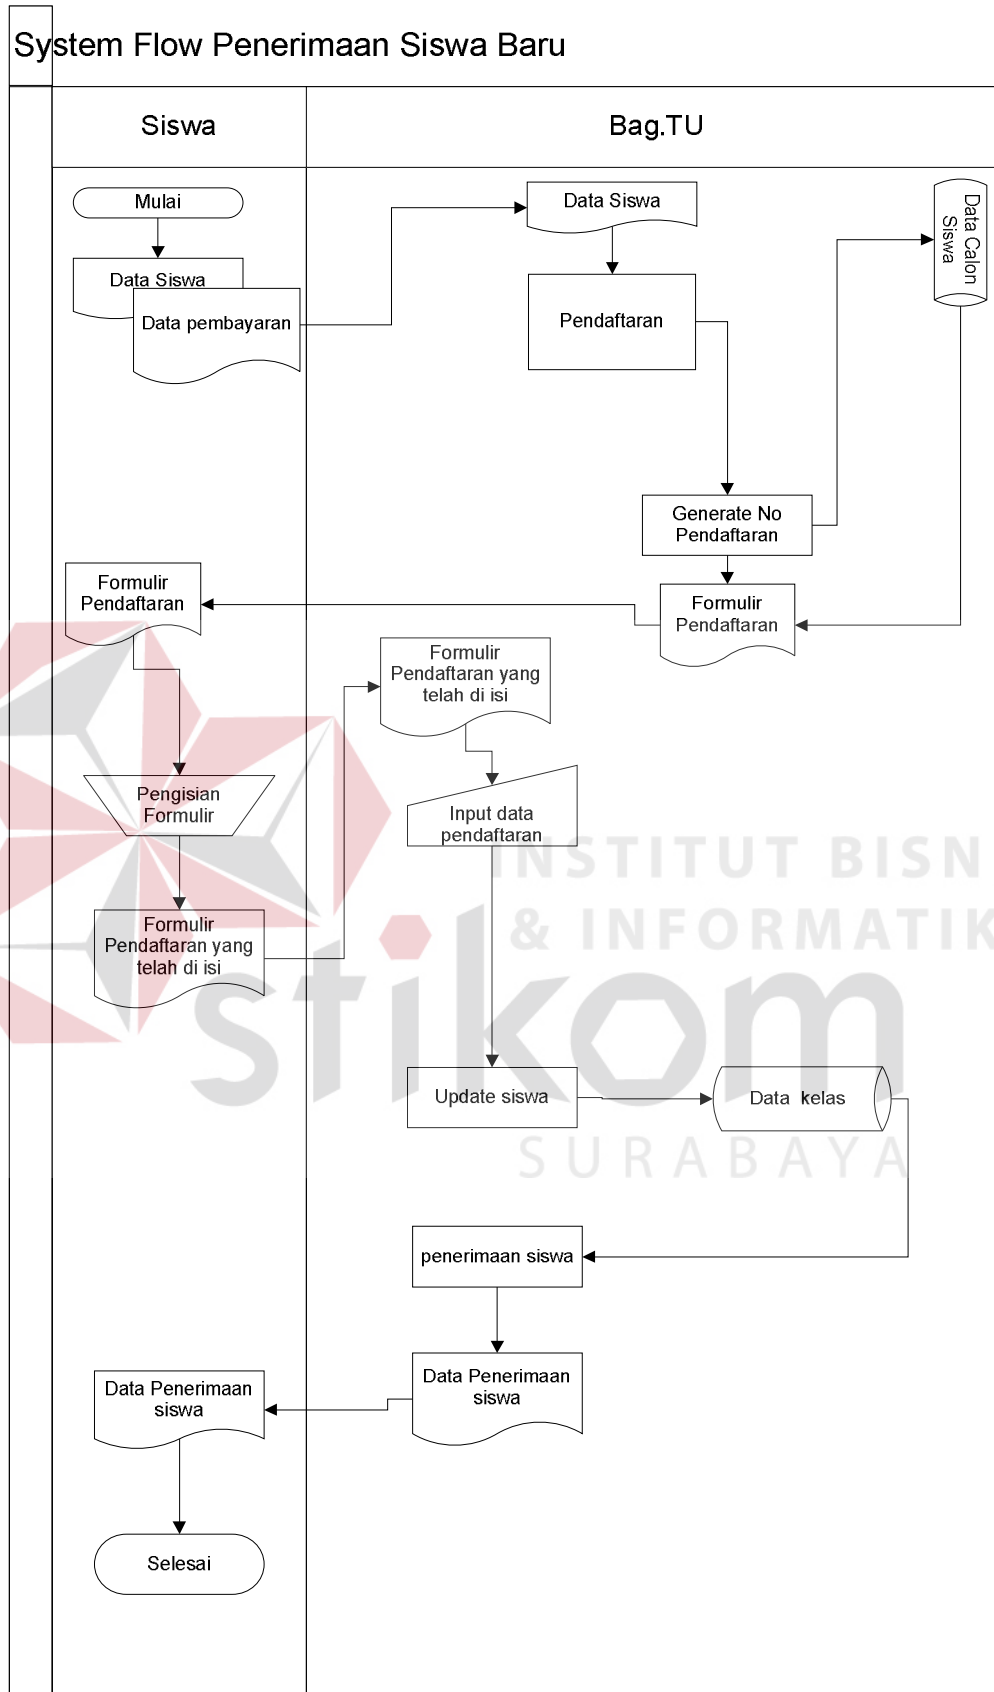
System Flow Penerimaan Siswa Baru

Siswa

Bag.TU

Mulai

Data Siswa

Data pembayaran

Data Siswa

Pendaftaran

Data Calon Siswa

Generate No Pendaftaran

Formulir Pendaftaran

Formulir Pendaftaran

Formulir Pendaftaran yang telah di isi

Pengisian Formulir

Input data pendaftaran

Formulir Pendaftaran yang telah di isi

INSTITUT BISN
& INFORMATIK
stikom
SURABAYA

Update siswa

Data kelas

penerimaan siswa

Data Penerimaan siswa

Data Penerimaan siswa

Selesai